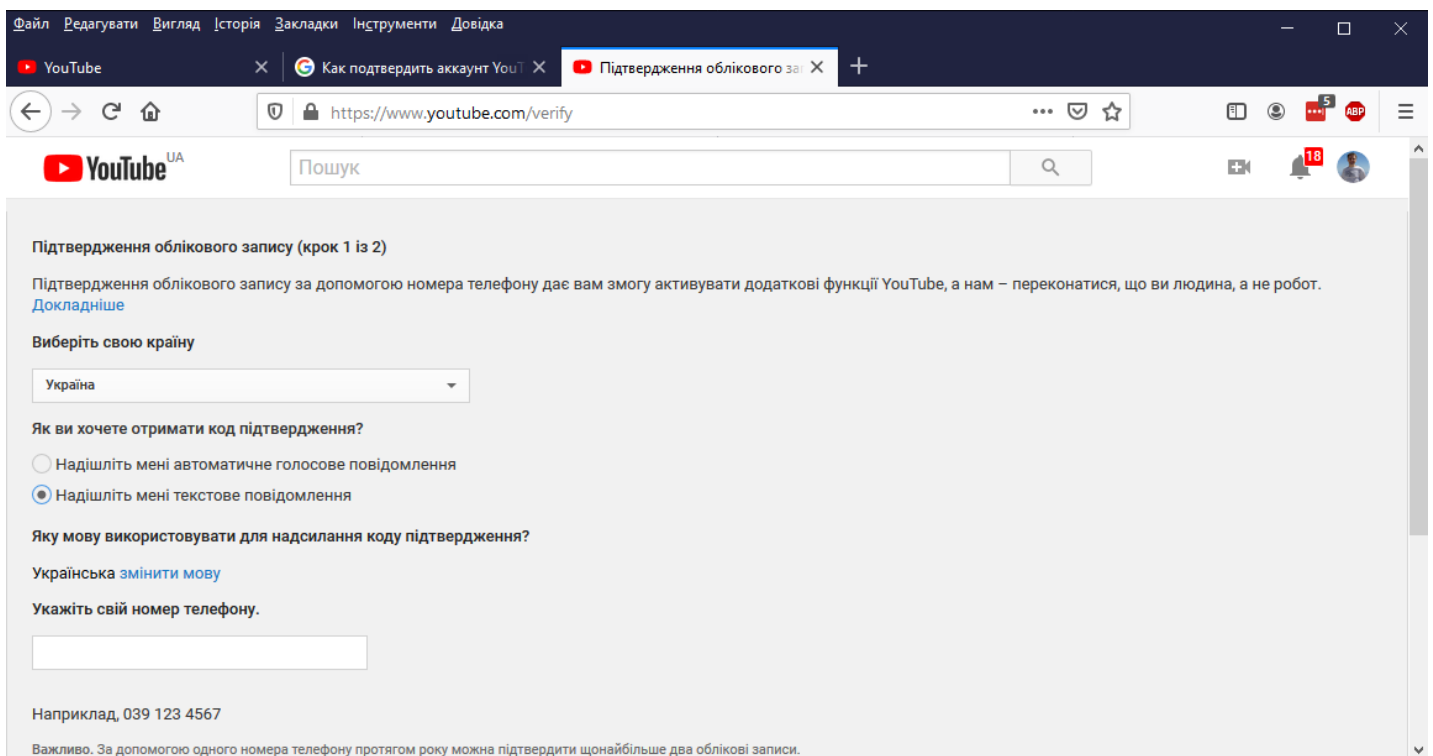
Файл Редагувати Вигляд Історія Закладки Інструменти Довідка

YouTube
Как подтвердить аккаунт YouT
Підтвердження облікового за

https://www.youtube.com/verify

5
ABP

YouTube UA
Пошук
18

Підтвердження облікового запису (крок 1 із 2)

Підтвердження облікового запису за допомогою номера телефону дає вам змогу активувати додаткові функції YouTube, а нам – переконатися, що ви людина, а не робот. Докладніше

Виберіть свою країну

Україна

Як ви хочете отримати код підтвердження?

Надішліть мені автоматичне голосове повідомлення

Надішліть мені текстове повідомлення

Яку мову використовувати для надсилання коду підтвердження?

Українська змінити мову

Укажіть свій номер телефону.

Наприклад, 039 123 4567

Важливо. За допомогою одного номера телефону протягом року можна підтвердити щонайбільше два облікові записи.